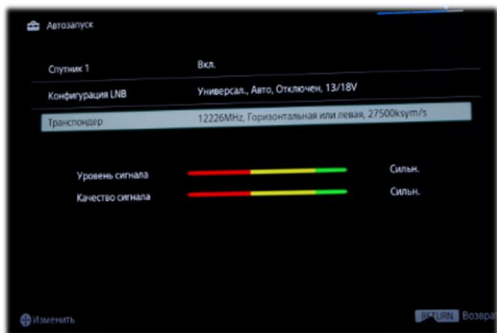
Автозапуск

Спутник 1 Вкл.

Конфигурация LNB Универсал., Авто, Отключен, 13/18V

Транспондер 12226MHz, Горизонтальная или левая, 27500ksym/s

Уровень сигнала Сильн.

Качество сигнала Сильн.

Изменить

RETURN Возвра